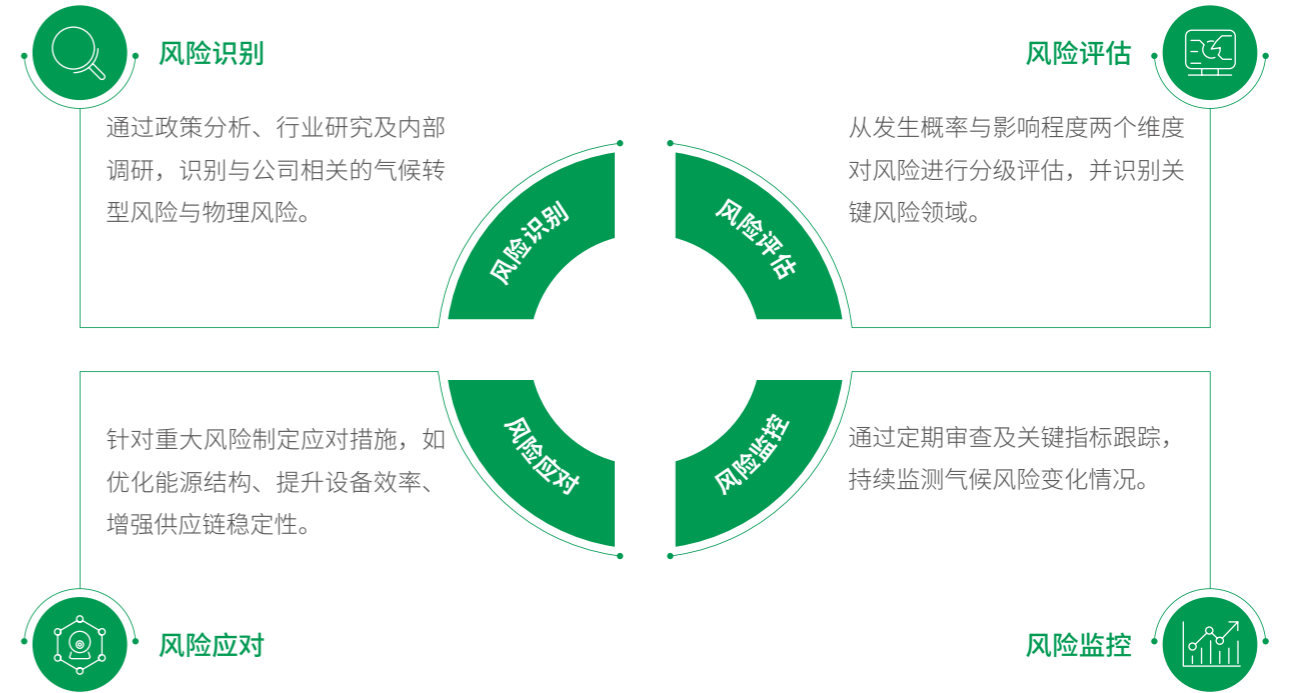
风险识别

通过政策分析、行业研究及内部调研，识别与公司相关的气候转型风险与物理风险。

风险评估

从发生概率与影响程度两个维度对风险进行分级评估，并识别关键风险领域。

风险识别

风险评估

风险应对

风险监控

针对重大风险制定应对措施，如优化能源结构、提升设备效率、增强供应链稳定性。

通过定期审查及关键指标跟踪，持续监测气候风险变化情况。

风险应对

风险监控